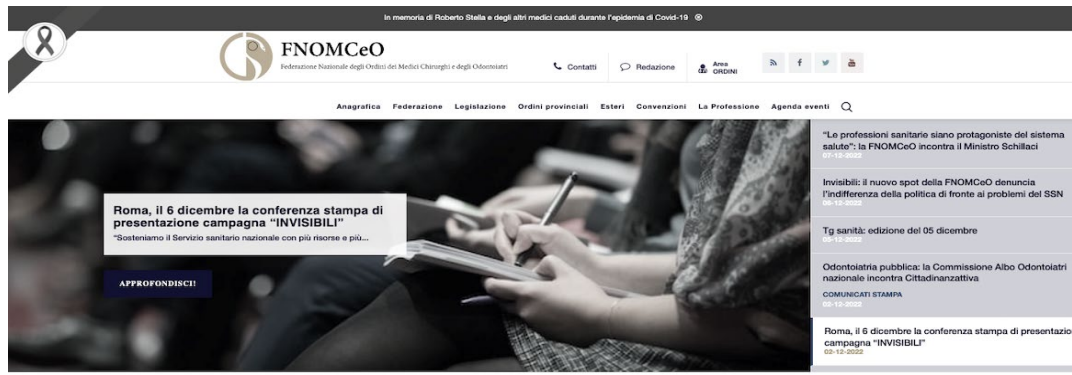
In memoria di Roberto Stella e degli altri medici caduti durante l'epidemia di Covid-19 ⊗

FNOMCeO
Federazione Nazionale degli Ordini dei Medici Chirurghi e degli Odontoiatri

Contatti Redazione Area ORDINI

Anagrafica Federazione Legislazione Ordini provinciali Esteri Convenzioni La Professione Agenda eventi

Roma, il 6 dicembre la conferenza stampa di presentazione campagna "INVISIBILI"
"Sosteniamo il Servizio sanitario nazionale con più risorse e più...

APPROFONDISCI!

"Le professioni sanitarie siano protagoniste del sistema salute": la FNOMCeO incontra il Ministro Schillaci
07-12-2022

Invisibili: il nuovo spot della FNOMCeO denuncia l'indifferenza della politica di fronte ai problemi del SSN
06-12-2022

Tg sanità: edizione del 05 dicembre
05-12-2022

Odontoiatria pubblica: la Commissione Albo Odontoiatri nazionale incontra Cittadinanzattiva
COMUNICATI STAMPA
03-12-2022

Roma, il 6 dicembre la conferenza stampa di presentazio campagna "INVISIBILI"
02-12-2022